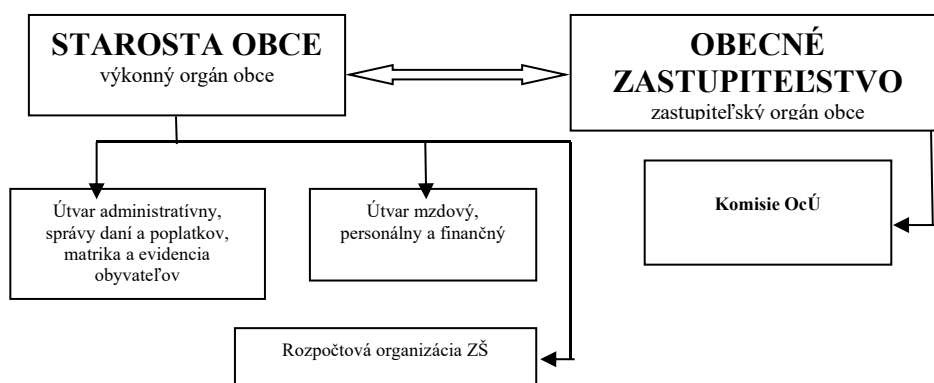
STAROSTA OBCE
výkonný orgán obce

OBECNÉ ZASTUPITEĽSTVO
zastupiteľský orgán obce

Útvar administratívny, správy daní a poplatkov, matrika a evidencia obyvateľov

Útvar mzdový, personálny a finančný

Komisie OcÚ

Rozpočtová organizácia ZŠ